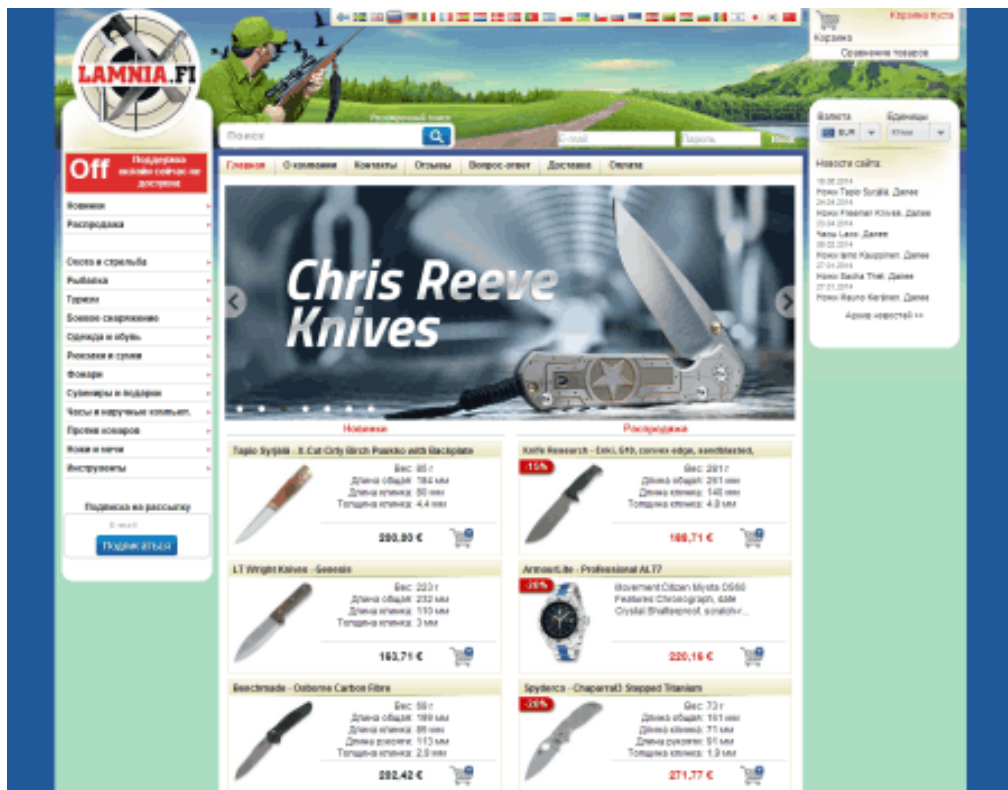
LAMNIA.FI

Корзина пуста
Корзина
Сравнение товаров

Расширенный поиск
Поиск
E-mail
Пароль
Вход

Off Поддержка онлайн сейчас не доступна

Новинки
Распродажа

Охота и стрельба
Рыбалка
Туризм
Боевое снаряжение
Одежда и обувь
Рюкзаки и сумки
Фонари
Сувениры и подарки
Часы и наручные компьют.
Против комаров
Ножи и мечи
Инструменты

Подписка на рассылку
E-mail
Подписаться

Главная
О компании
Контакты
Отзывы
Вопрос-ответ
Доставка
Оплата

Chris Reeve Knives

Новинки
Распродажа

Tapio Syrjälä - 8 Curly Birch Puukko with Backplate
Вес: 95 г
Длина общая: 184 мм
Длина клинка: 90 мм
Толщина клинка: 4.4 мм
280,90 €

LT Wright Knives - Genesis
Вес: 223 г
Длина общая: 232 мм
Длина клинка: 110 мм
Толщина клинка: 3 мм
163,71 €

Benchmade - Osborne Carbon Fibre
Вес: 58 г
Длина общая: 189 мм
Длина клинка: 86 мм
Длина рукояти: 113 мм
Толщина клинка: 2,9 мм
282,42 €

Knife Research - Erki, S10, convex edge, sandblasted,
-15%
Вес: 201 г
Длина общая: 251 мм
Длина клинка: 140 мм
Толщина клинка: 4.8 мм
186,71 €

ArmourLite - Professional AL77
-20%
Movement:Citizen Miyota OS60 Features:Chronograph, date Crystal:Shatterproof, scratch-...
220,16 €

Spyderco - Chaparral3 Stepped Titanium
-20%
Вес: 73 г
Длина общая: 161 мм
Длина клинка: 71 мм
Длина рукояти: 91 мм
Толщина клинка: 1.9 мм
271,77 €

Валюта
EUR
Единицы
Metric

Новости сайта:
16.05.2014
Ножи Tapio Syrjälä. Далее
24.04.2014
Ножи Fiesmer Knives. Далее
29.04.2014
Часы Laco. Далее
08.02.2014
Ножи Ismo Kauppinen. Далее
27.01.2014
Ножи Sacha Thiel. Далее
27.01.2014
Ножи Rauno Keränen. Далее
Архив новостей >>